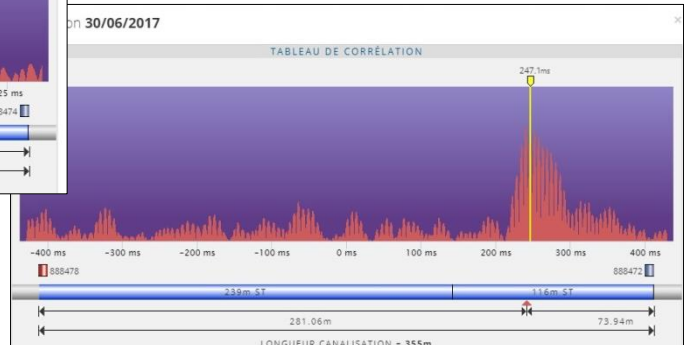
25 ms
8474

on 30/06/2017

×

TABLEAU DE CORRÉLATION

247.1ms

-400 ms -300 ms -200 ms -100 ms 0 ms 100 ms 200 ms 300 ms 400 ms

888478

888472

239m ST

116m ST

281.06m

73.94m

LONGUEUR CANALISATION = 355m